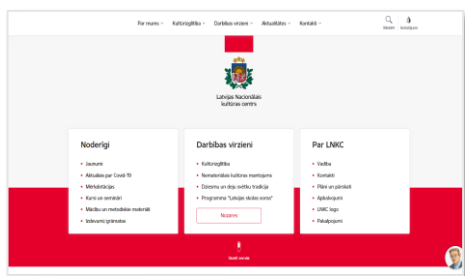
Par mums · Kultūrizglītība · Darbības virzieni · Aktualitātes · Kontakti

Meklēt · Iestatījumi

Latvijas Nacionālais kultūras centrs

Noderīgi

Jaunumi

Aktuālais par Covid-19

Merkatstācijas

Kursi un semināri

Mācību un metodiskie materiāli

Izdevumi/ grāmatas

Darbības virzieni

Kultūrizglītība

Nemateriālais kultūras mantojums

Dziesmu un deju svētku tradīcija

Programma "Latvijas skolas soma"

Nozares

Par LNKC

Vadība

Kontakti

Plāni un pārskati

Apbalvojumi

LNKC logo

Pakalpojumi

Skatīt vairāk